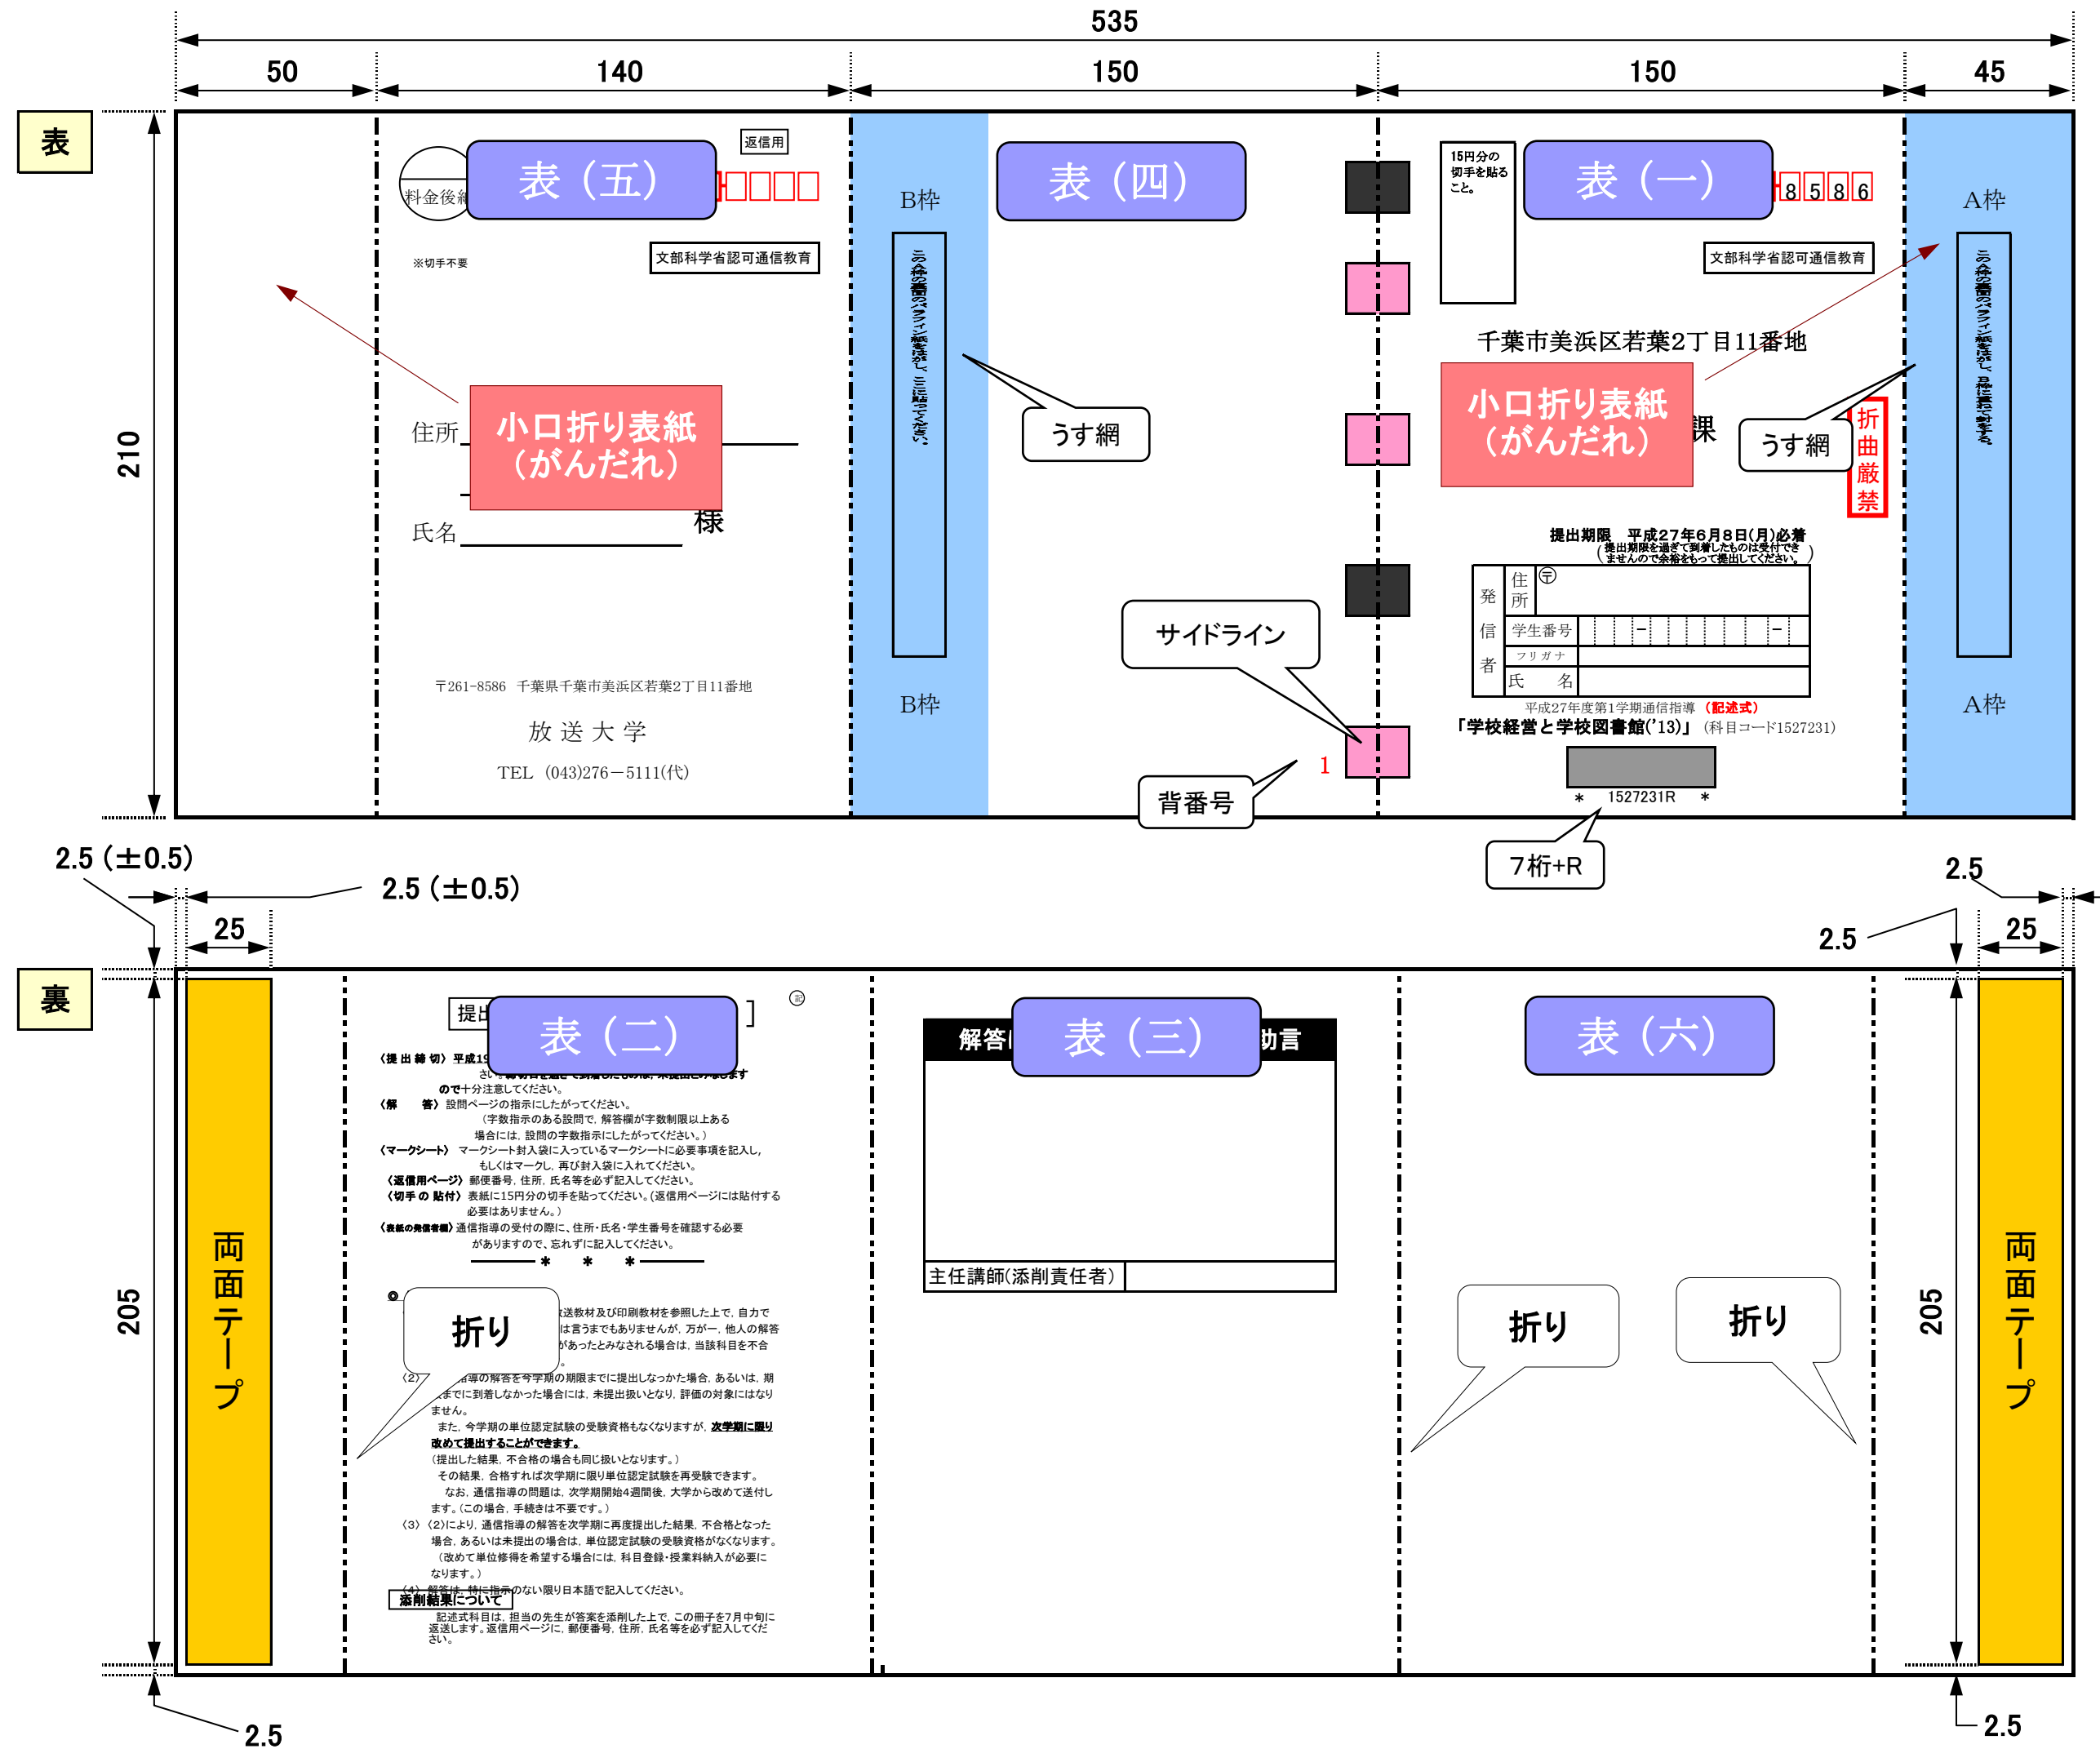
535
50
140
150
150
45
表
210
料金後納
表（五）
返信用
※切手不要
文部科学省認可通信教育
住所
小口折り表紙（がんだれ）
氏名
様
〒261-8586 千葉県千葉市美浜区若葉2丁目11番地
放送大学
TEL (043)276－5111(代)
B枠
B枠
表（四）
うす網
サイドライン
背番号
1
15円分の切手を貼ること。
表（一）
8 5 8 6
文部科学省認可通信教育
千葉市美浜区若葉2丁目11番地
小口折り表紙（がんだれ）
課
うす網
折曲厳禁
提出期限 平成27年6月8日(月)必着
（提出期限を過ぎて到着したものは受付できませんので余裕をもって提出してください。）
| 発信者 | 住所 | 〒 |
|---|---|---|
| | 学生番号 | － － |
| | フリガナ | |
| | 氏名 | |
平成27年度第1学期通信指導 （記述式）
「学校経営と学校図書館('13)」（科目コード1527231）
＊ 1527231R ＊
7桁+R
A枠
A枠
2.5（±0.5）
2.5（±0.5）
25
2.5
2.5
25
裏
205
両面テープ
提出
表（二）
〈提出締切〉平成19
さい。
ので十分注意してください。
〈解 答〉設問ページの指示にしたがってください。
（字数指示のある設問で、解答欄が字数制限以上ある場合には、設問の字数指示にしたがってください。）
〈マークシート〉マークシート封入袋に入っているマークシートに必要事項を記入し、もしくはマークし、再び封入袋に入れてください。
〈返信用ページ〉郵便番号、住所、氏名等を必ず記入してください。
〈切手の貼付〉表紙に15円分の切手を貼ってください。（返信用ページには貼付する必要はありません。）
〈表紙の発信者欄〉通信指導の受付の際に、住所・氏名・学生番号を確認する必要がありますので、忘れずに記入してください。
＊ ＊ ＊
折り
送教材及び印刷教材を参照した上で、自力で
は言うまでもありませんが、万が一、他人の解答
があったとみなされる場合は、当該科目を不合
（2）
指導の解答を今学期の期限までに提出しなかった場合、あるいは、期までに到着しなかった場合には、未提出扱いとなり、評価の対象にはなりません。
また、今学期の単位認定試験の受験資格もなくなりますが、次学期に限り改めて提出することができます。
（提出した結果、不合格の場合も同じ扱いとなります。）
その結果、合格すれば次学期に限り単位認定試験を再受験できます。
なお、通信指導の問題は、次学期開始4週間後、大学から改めて送付します。（この場合、手続きは不要です。）
（3）（2）により、通信指導の解答を次学期に再度提出した結果、不合格となった場合、あるいは未提出の場合は、単位認定試験の受験資格がなくなります。
（改めて単位修得を希望する場合には、科目登録・授業料納入が必要になります。）
（4）解答は、特に指示のない限り日本語で記入してください。
添削結果について
記述式科目は、担当の先生が答案を添削した上で、この冊子を7月中旬に返送します。返信用ページに、郵便番号、住所、氏名等を必ず記入してください。
解答
表（三）
助言
主任講師(添削責任者)
表（六）
折り
折り
205
両面テープ
2.5
2.5